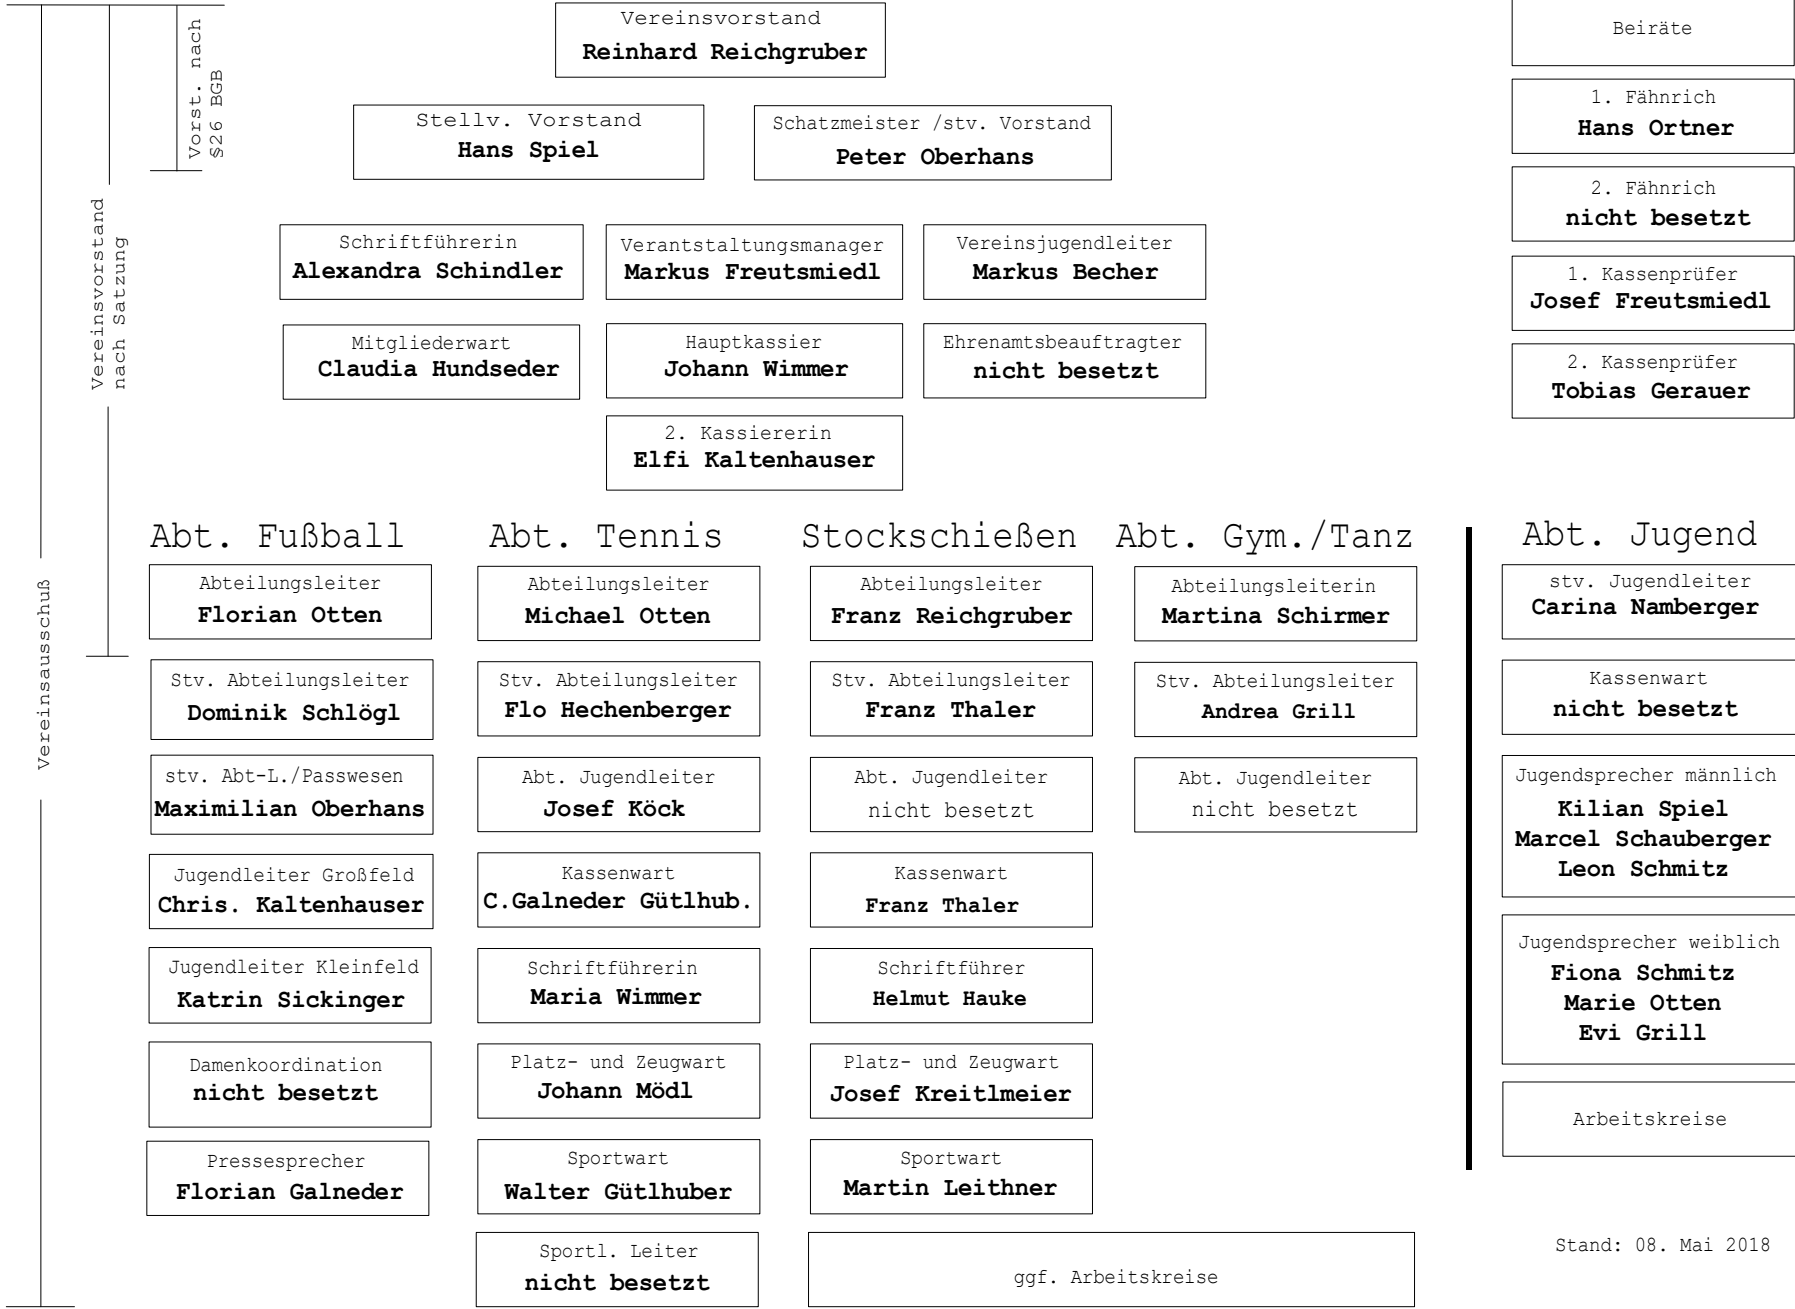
Vereinsausschuß

Vereinsvorstand nach Satzung

Vorst. nach §26 BGB

Vereinsvorstand
**Reinhard Reichgruber**

Stellv. Vorstand
**Hans Spiel**

Schatzmeister /stv. Vorstand
**Peter Oberhans**

Schriftführerin
**Alexandra Schindler**

Verantstaltungsmanager
**Markus Freutsmiedl**

Vereinsjugendleiter
**Markus Becher**

Mitgliederwart
**Claudia Hundseder**

Hauptkassier
**Johann Wimmer**

Ehrenamtsbeauftragter
**nicht besetzt**

2. Kassiererin
**Elfi Kaltenhauser**

Beiräte

1. Fähnrich
**Hans Ortner**

2. Fähnrich
**nicht besetzt**

1. Kassenprüfer
**Josef Freutsmiedl**

2. Kassenprüfer
**Tobias Gerauer**

Abt. Fußball

Abteilungsleiter
**Florian Otten**

Stv. Abteilungsleiter
**Dominik Schlögl**

stv. Abt-L./Passwesen
**Maximilian Oberhans**

Jugendleiter Großfeld
**Chris. Kaltenhauser**

Jugendleiter Kleinfeld
**Katrin Sickinger**

Damenkoordination
**nicht besetzt**

Pressesprecher
**Florian Galneder**

Abt. Tennis

Abteilungsleiter
**Michael Otten**

Stv. Abteilungsleiter
**Flo Hechenberger**

Abt. Jugendleiter
**Josef Köck**

Kassenwart
**C.Galneder Gütlhub.**

Schriftführerin
**Maria Wimmer**

Platz- und Zeugwart
**Johann Mödl**

Sportwart
**Walter Gütlhuber**

Sportl. Leiter
**nicht besetzt**

Stockschießen

Abteilungsleiter
**Franz Reichgruber**

Stv. Abteilungsleiter
**Franz Thaler**

Abt. Jugendleiter
nicht besetzt

Kassenwart
**Franz Thaler**

Schriftführer
**Helmut Hauke**

Platz- und Zeugwart
**Josef Kreitlmeier**

Sportwart
**Martin Leithner**

Abt. Gym./Tanz

Abteilungsleiterin
**Martina Schirmer**

Stv. Abteilungsleiter
**Andrea Grill**

Abt. Jugendleiter
nicht besetzt

ggf. Arbeitskreise

Abt. Jugend

stv. Jugendleiter
**Carina Namberger**

Kassenwart
**nicht besetzt**

Jugendsprecher männlich
**Kilian Spiel**
**Marcel Schauberger**
**Leon Schmitz**

Jugendsprecher weiblich
**Fiona Schmitz**
**Marie Otten**
**Evi Grill**

Arbeitskreise

Stand: 08. Mai 2018